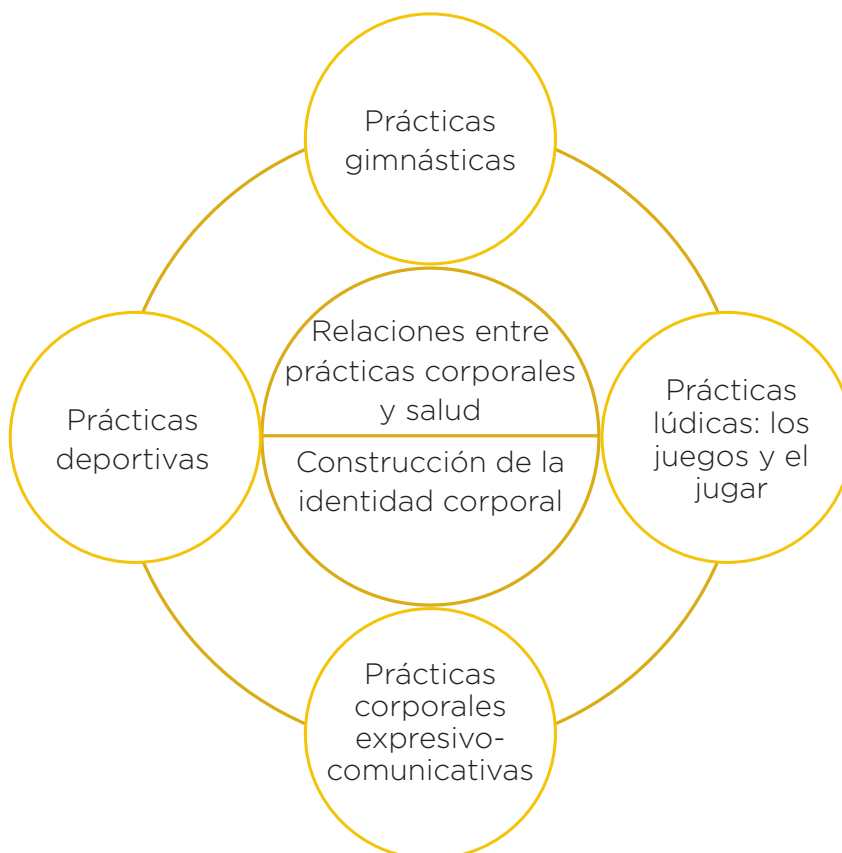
Prácticas gimnásticas

Prácticas deportivas

Relaciones entre prácticas corporales y salud

Construcción de la identidad corporal

Prácticas lúdicas: los juegos y el jugar

Prácticas corporales expresivo-comunicativas